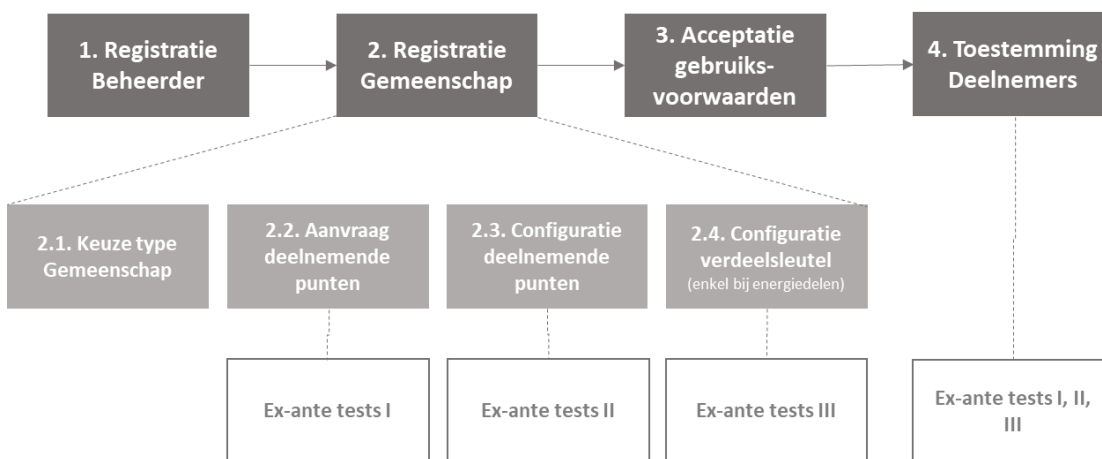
1. Registratie Beheerder

2. Registratie Gemeenschap

3. Acceptatie gebruiksvoorwaarden

4. Toestemming Deelnemers

2.1. Keuze type Gemeenschap

2.2. Aanvraag deelnemende punten

2.3. Configuratie deelnemende punten

2.4. Configuratie verdeelsleutel (enkel bij energiedelen)

Ex-ante tests I

Ex-ante tests II

Ex-ante tests III

Ex-ante tests I, II, III